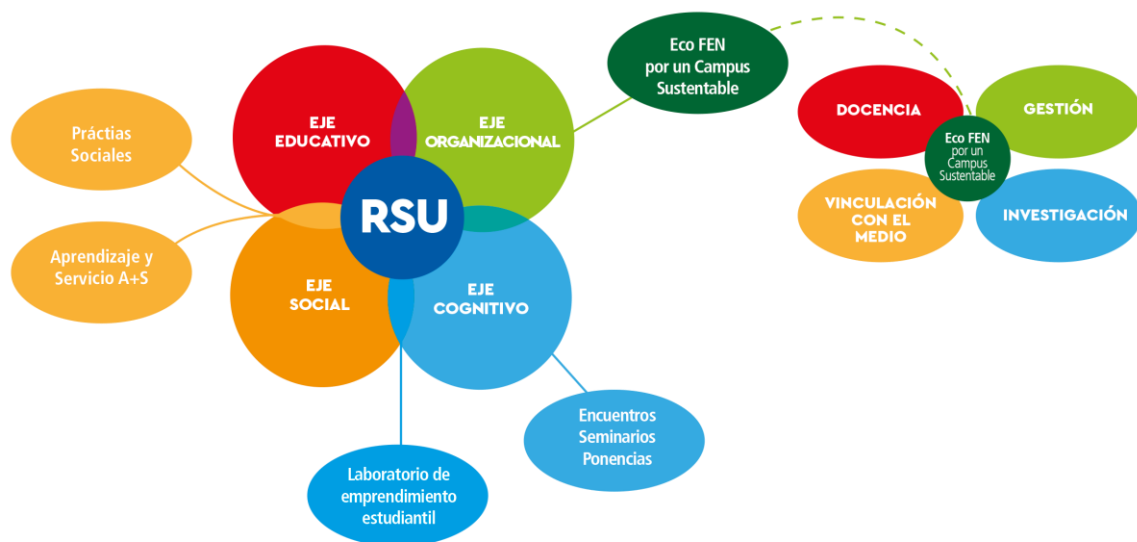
Eco FEN por un Campus Sustentable

Práctias Sociales

Aprendizaje y Servicio A+S

EJE EDUCATIVO

EJE ORGANIZACIONAL

RSU

EJE SOCIAL

EJE COGNITIVO

DOCENCIA

GESTIÓN

Eco FEN por un Campus Sustentable

VINCULACIÓN CON EL MEDIO

INVESTIGACIÓN

Encuentros Seminarios Ponencias

Laboratorio de emprendimiento estudiantil